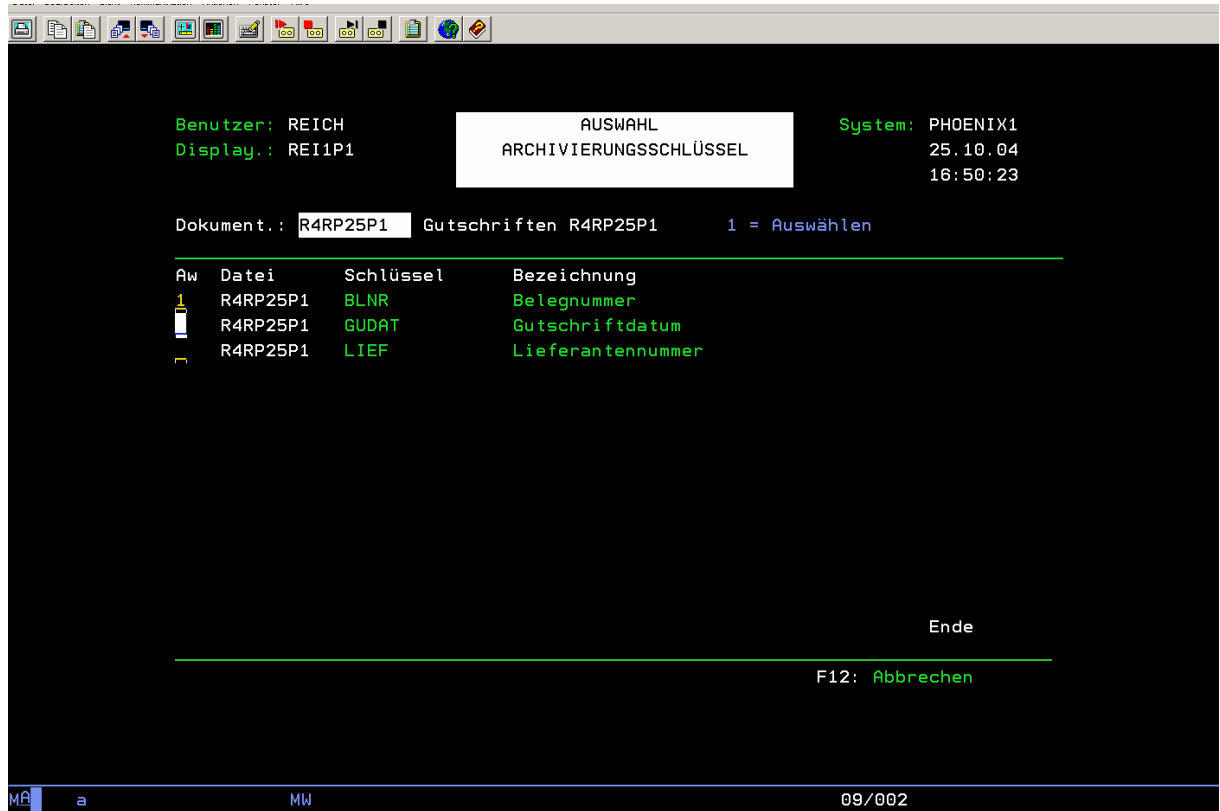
Benutzer: REICH
Display.: REI1P1

AUSWAHL
ARCHIVIERUNGSSCHLÜSSEL

System: PHOENIX1
25.10.04
16:50:23

Dokument.: R4RP25P1 Gutschriften R4RP25P1 1 = Auswählen

| Aw | Datei | Schlüssel | Bezeichnung |
|---|---|---|---|
| 1 | R4RP25P1 | BLNR | Belegnummer |
| | R4RP25P1 | GUDAT | Gutschriftdatum |
| | R4RP25P1 | LIEF | Lieferantennummer |

Ende

F12: Abbrechen

MA a MW 09/002